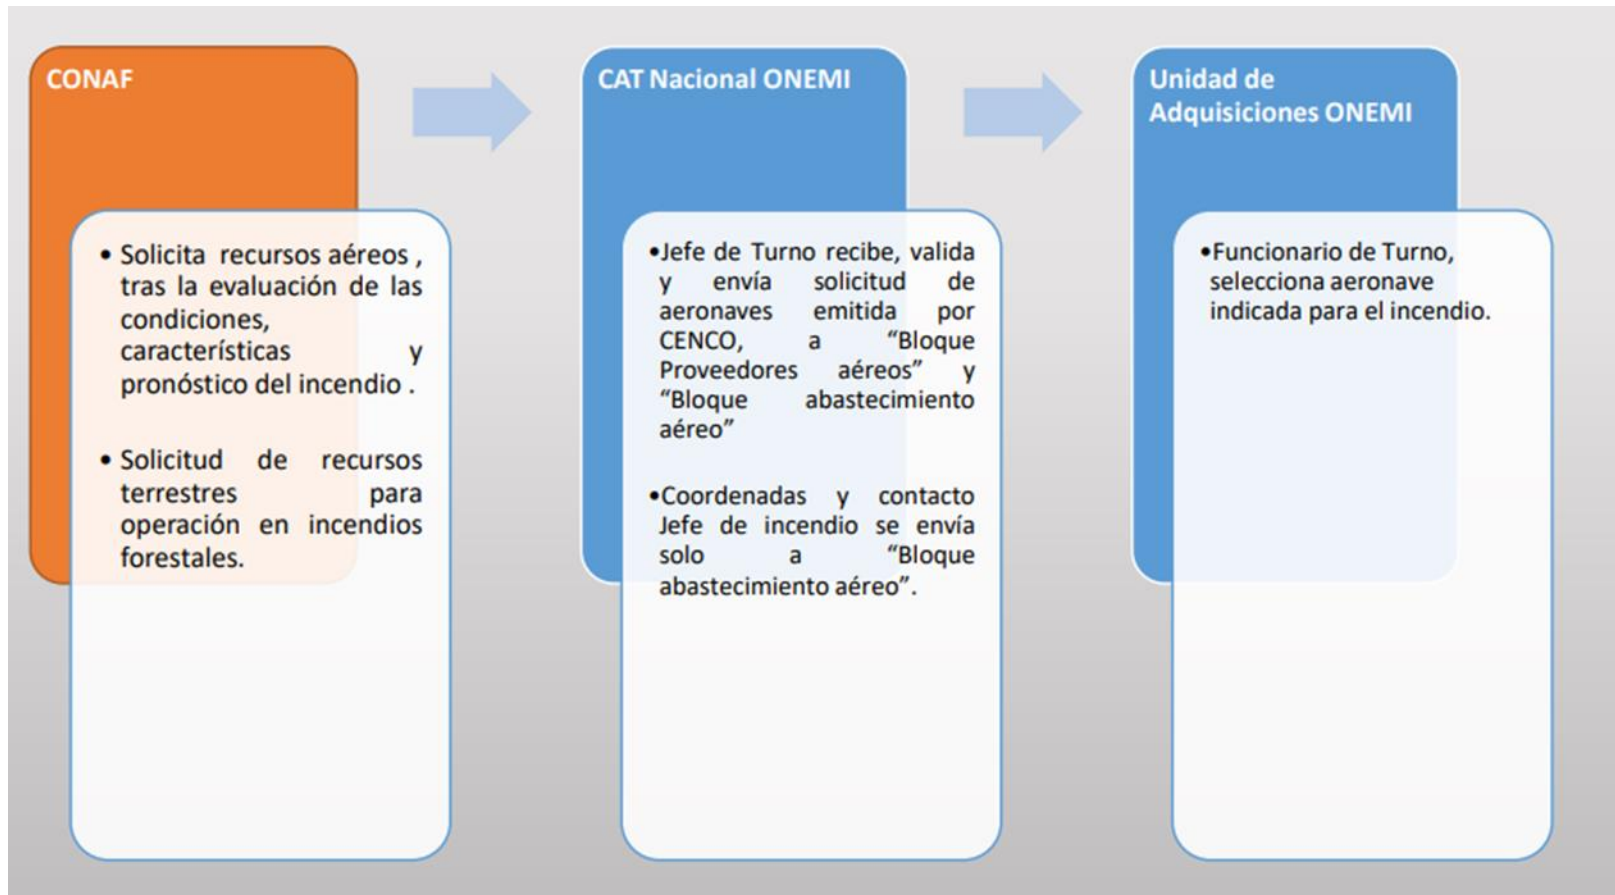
CONAF

• Solicita recursos aéreos , tras la evaluación de las condiciones, características y pronóstico del incendio .

• Solicitud de recursos terrestres para operación en incendios forestales.

CAT Nacional ONEMI

•Jefe de Turno recibe, valida y envía solicitud de aeronaves emitida por CENCO, a "Bloque Proveedores aéreos" y "Bloque abastecimiento aéreo"

•Coordenadas y contacto Jefe de incendio se envía solo a "Bloque abastecimiento aéreo".

Unidad de Adquisiciones ONEMI

•Funcionario de Turno, selecciona aeronave indicada para el incendio.